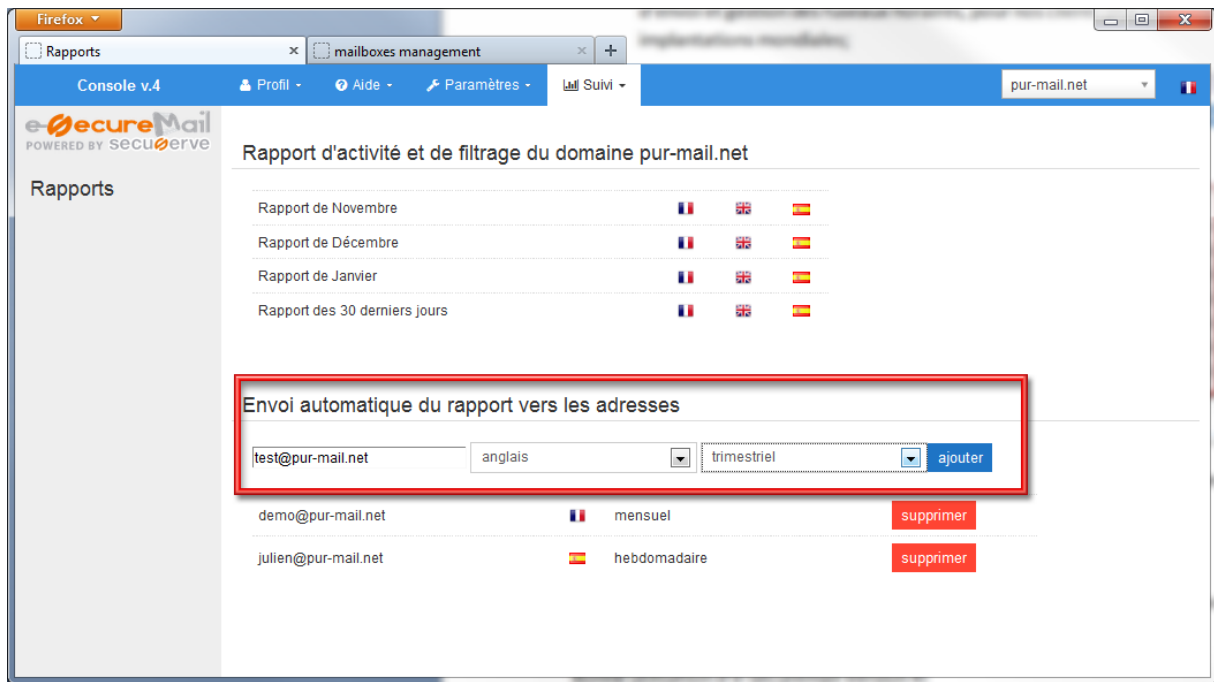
Firefox

Rapports

mailboxes management

+

implantations mondiales;

Console v.4

Profil

Aide

Paramètres

Suivi

pur-mail.net

e-SecureMail
POWERED BY SECUSERVE

Rapports

Rapport d'activité et de filtrage du domaine pur-mail.net

Rapport de Novembre

Rapport de Décembre

Rapport de Janvier

Rapport des 30 derniers jours

Envoi automatique du rapport vers les adresses

test@pur-mail.net

anglais

trimestriel

ajouter

demo@pur-mail.net

mensuel

supprimer

julien@pur-mail.net

hebdomadaire

supprimer